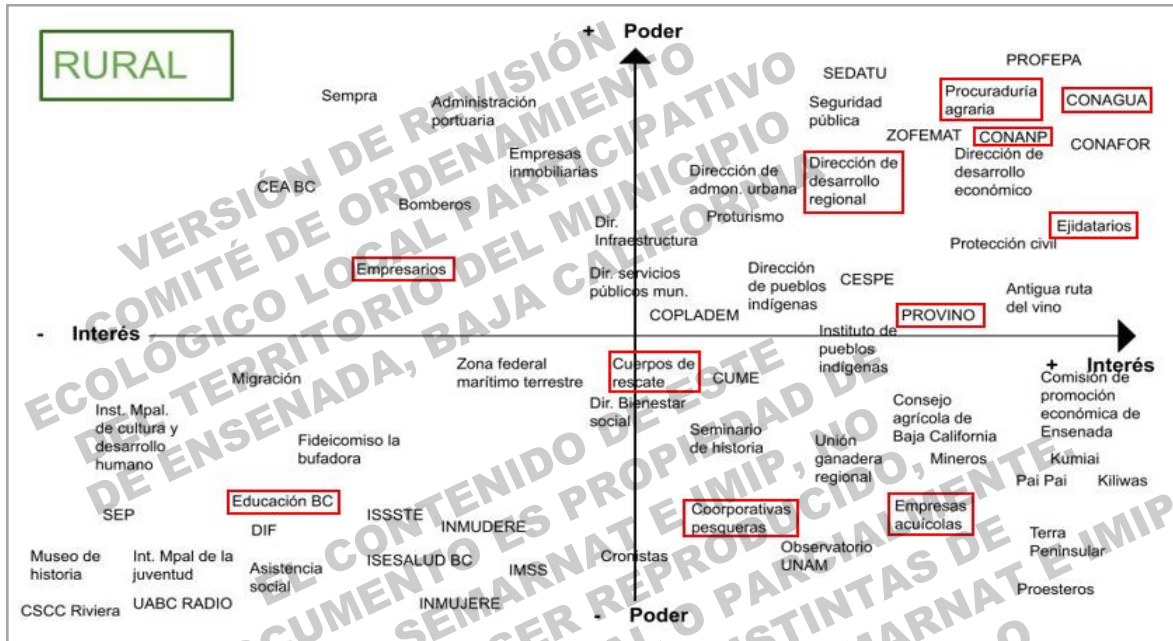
RURAL

+ Poder

- Interés

+ Interés

- Poder

Sempra

Administración portuaria

Empresas inmobiliarias

CEA BC

Bomberos

Empresarios

Dir. Infraestructura

Dir. servicios públicos mun.

Dirección de admon. urbana

Proturismo

SEDATU

Seguridad pública

Dirección de desarrollo regional

Dirección de pueblos indígenas

CESPE

COPLADEM

PROFEPA

Procuraduría agraria

CONAGUA

ZOFEMAT

CONANP

CONAFOR

Dirección de desarrollo económico

Ejidatarios

Protección civil

Antigua ruta del vino

PROVINO

Instituto de pueblos indígenas

Migración

Zona federal marítimo terrestre

Cuerpos de rescate

CUME

Dir. Bienestar social

Comisión de promoción económica de Ensenada

Inst. Mpal. de cultura y desarrollo humano

Fideicomiso la bufadora

Seminario de historia

Consejo agrícola de Baja California

Unión ganadera regional

Mineros

Kumiai

Pai Pai

Kiliwas

Educación BC

SEP

DIF

ISSSTE

INMUDERE

Coorporativas pesqueras

Empresas acuícolas

Terra Peninsular

Museo de historia

Int. Mpal de la juventud

Asistencia social

ISESALUD BC

IMSS

Cronistas

Observatorio UNAM

Proesteros

CSCC Riviera

UABC RADIO

INMUJERE

VERSIÓN DE REVISIÓN COMITÉ DE ORDENAMIENTO ECOLÓGICO LOCAL PARTICIPATIVO DEL TERRITORIO DEL MUNICIPIO DE ENSENADA, BAJA CALIFORNIA

EL CONTENIDO DE ESTE DOCUMENTO ES PROPIEDAD DE SEMARNAT E IMIP, NO SE PERMITE SER REPRODUCIDO, TOTAL O PARCIALMENTE POR DISTINTAS DE SEMARNAT E IMIP